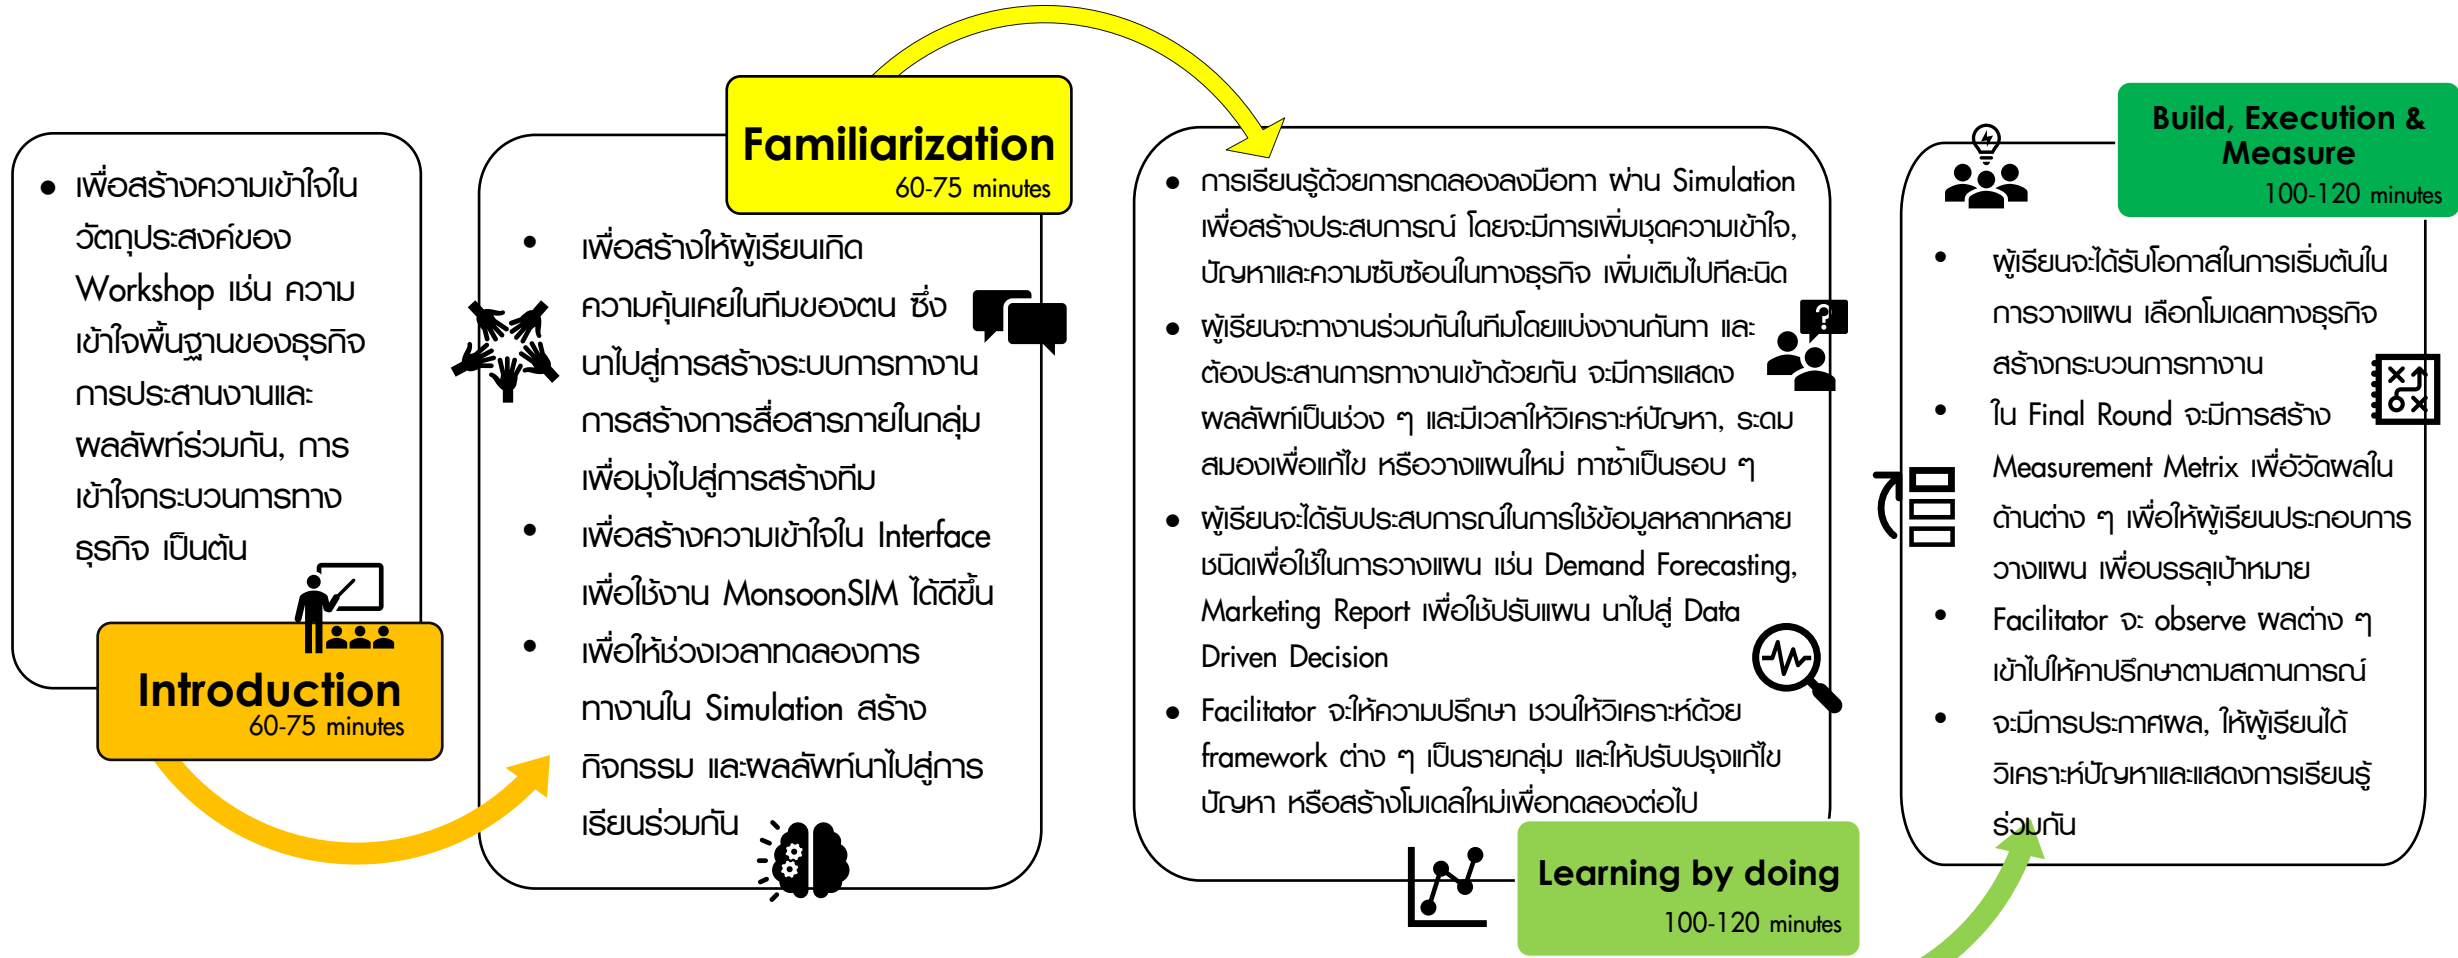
• เพื่อสร้างความเข้าใจในวัตถุประสงค์ของ Workshop เช่น ความเข้าใจพื้นฐานของธุรกิจ การประสานงานและผลลัพท์ร่วมกัน, การเข้าใจกระบวนการทางธุรกิจ เป็นต้น

Introduction
60-75 minutes

Familiarization
60-75 minutes

• เพื่อสร้างให้ผู้เรียนเกิดความคุ้นเคยในทีมของตน ซึ่งนำไปสู่การสร้างระบบการทำงาน การสร้างการสื่อสารภายในกลุ่ม เพื่อมุ่งไปสู่การสร้างทีม
• เพื่อสร้างความเข้าใจใน Interface เพื่อใช้งาน MonsoonSIM ได้ดีขึ้น
• เพื่อให้ช่วงเวลาทดลองการทำงานใน Simulation สร้างกิจกรรม และผลลัพท์นำไปสู่การเรียนร่วมกัน

• การเรียนรู้ด้วยการทดลองลงมือทำ ผ่าน Simulation เพื่อสร้างประสบการณ์ โดยจะมีการเพิ่มชุดความเข้าใจ, ปัญหาและความซับซ้อนในทางธุรกิจ เพิ่มเติมไปทีละนิด
• ผู้เรียนจะทำงานร่วมกันในทีมโดยแบ่งงานกันทำ และต้องประสานการทำงานเข้าด้วยกัน จะมีการแสดงผลลัพท์เป็นช่วง ๆ และมีเวลาให้วิเคราะห์ปัญหา, ระดมสมองเพื่อแก้ไข หรือวางแผนใหม่ ทำซ้ำเป็นรอบ ๆ
• ผู้เรียนจะได้รับประสบการณ์ในการใช้ข้อมูลหลากหลายชนิดเพื่อใช้ในการวางแผน เช่น Demand Forecasting, Marketing Report เพื่อใช้ปรับแผน นำไปสู่ Data Driven Decision
• Facilitator จะให้ความปรึกษา ชวนให้วิเคราะห์ด้วย framework ต่าง ๆ เป็นรายกลุ่ม และให้ปรับปรุงแก้ไขปัญหา หรือสร้างโมเดลใหม่เพื่อทดลองต่อไป

Learning by doing
100-120 minutes

Build, Execution & Measure
100-120 minutes

• ผู้เรียนจะได้รับโอกาสในการเริ่มต้นในการวางแผน เลือกโมเดลทางธุรกิจ สร้างกระบวนการทำงาน
• ใน Final Round จะมีการสร้าง Measurement Metrix เพื่อวัดผลในด้านต่าง ๆ เพื่อให้ผู้เรียนประกอบการวางแผน เพื่อบรรลุเป้าหมาย
• Facilitator จะ observe ผลต่าง ๆ เข้าไปให้คำปรึกษาตามสถานการณ์
• จะมีการประกาศผล, ให้ผู้เรียนได้วิเคราะห์ปัญหาและแสดงการเรียนรู้ร่วมกัน